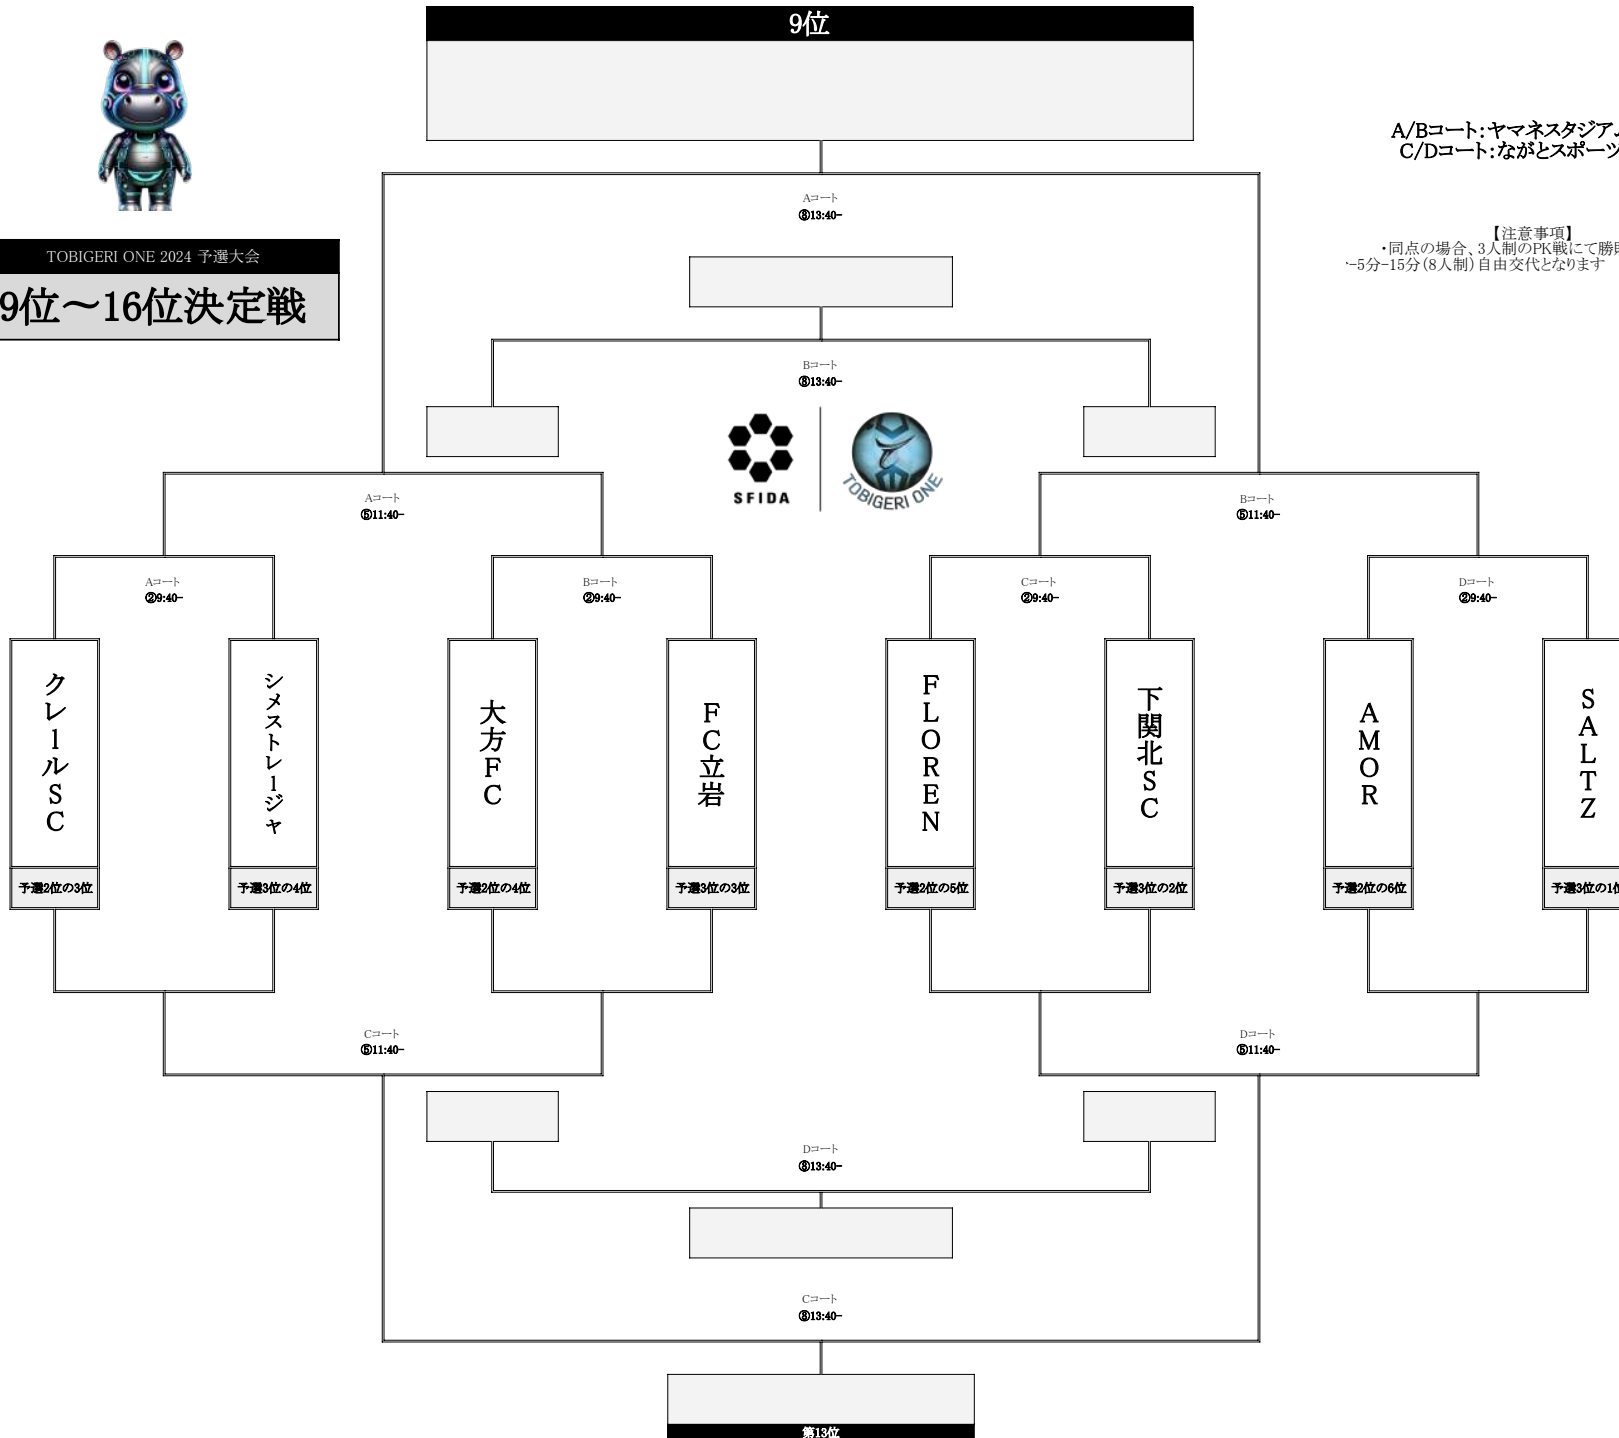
9位

A/Bコート:ヤマネスタジア
C/Dコート:ながとスポーツ

【注意事項】
・同点の場合、3人制のPK戦にて勝
・5分-15分(8人制)自由交代となります

TOBIGERI ONE 2024 予選大会
9位〜16位決定戦

Aコート
⑧13:40-

Bコート
⑧13:40-

SFIDA
TOBIGERI ONE

Aコート
⑤11:40-

Bコート
⑤11:40-

Aコート
②9:40-

Bコート
②9:40-

Cコート
②9:40-

Dコート
②9:40-

| クレールSC | シメストレージャ | 大方FC | FC立岩 | FLOREN | 下関北SC | AMOR | SALTZ |
|---|---|---|---|---|---|---|---|
| 予選2位の3位 | 予選3位の4位 | 予選2位の4位 | 予選3位の3位 | 予選2位の5位 | 予選3位の2位 | 予選2位の6位 | 予選3位の1位 |

Cコート
⑤11:40-

Dコート
⑤11:40-

Dコート
⑧13:40-

Cコート
⑧13:40-

第13位